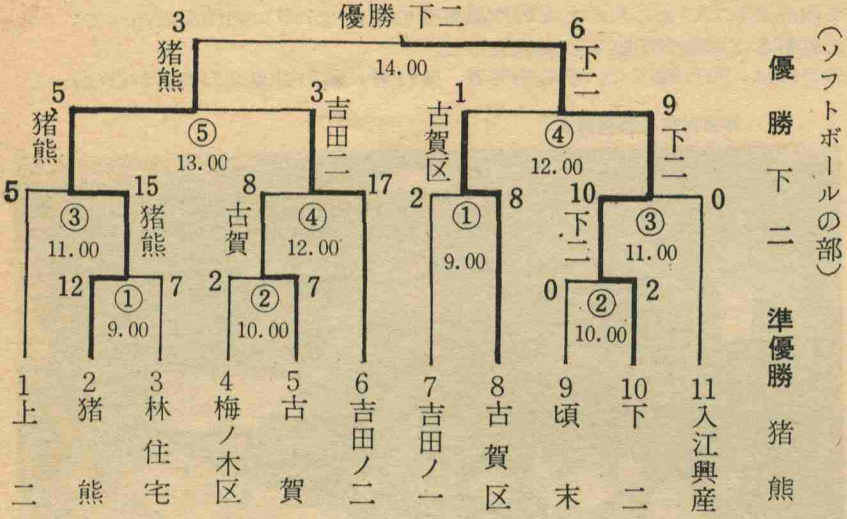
（ソフトボールの部）

優勝 下二

準優勝 猪熊

優勝 下二

3 猪熊
6 下二
14.00

5 猪熊
3 吉田二
⑤
13.00

1 古賀区
9 下二
④
12.00

5
15 猪熊
③
11.00

8 古賀
17
④
12.00

2
8
①
9.00

10 下二
0
③
11.00

12
7
①
9.00

2
7
②
10.00

0
2
②
10.00

1 上二
2 猪熊
3 林住宅
4 梅ノ木区
5 古賀
6 吉田ノ二
7 吉田ノ一
8 古賀区
9 頃末
10 下二
11 入江興産